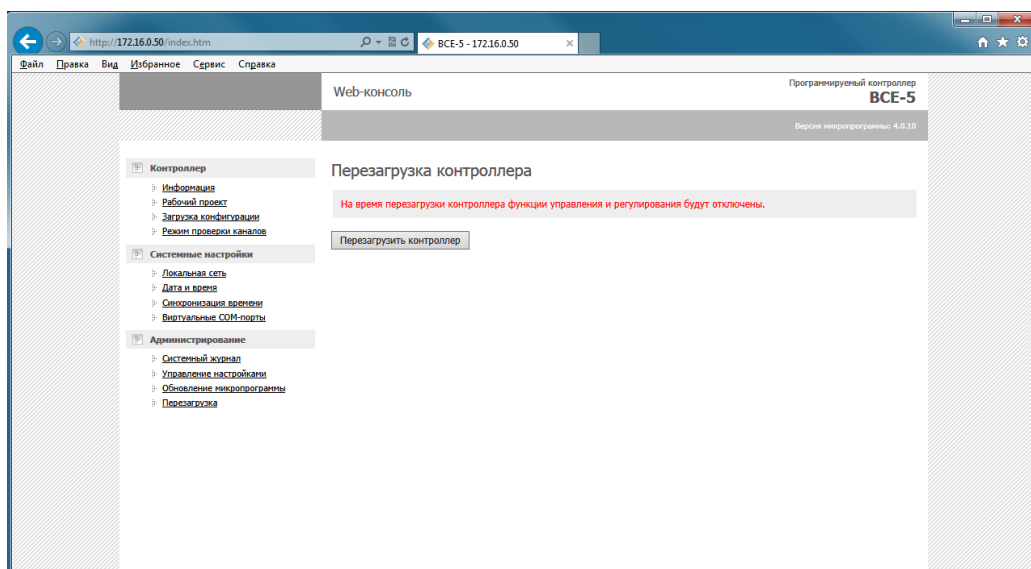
http://172.16.0.50/index.htm

ВСЕ-5 - 172.16.0.50

Файл Правка Вид Избранное Сервис Справка

Web-консоль

Программируемый контроллер
ВСЕ-5

Версия микропрограммы: 4.0.10

Контроллер
Информация
Рабочий проект
Загрузка конфигурации
Режим проверки каналов

Системные настройки
Локальная сеть
Дата и время
Синхронизация времени
Виртуальные COM-порты

Администрирование
Системный журнал
Управление настройками
Обновление микропрограммы
Перезагрузка

Перезагрузка контроллера

На время перезагрузки контроллера функции управления и регулирования будут отключены.

Перезагрузить контроллер